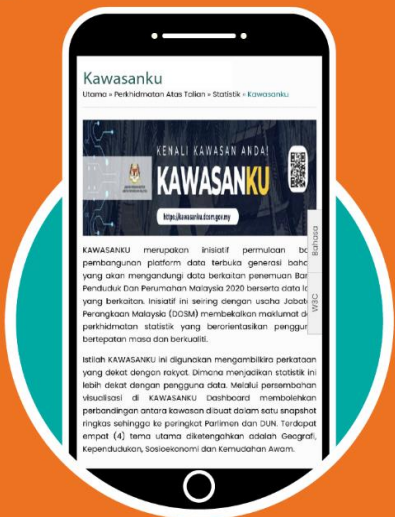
Kawasanku

Utama » Perkhidmatan Atas Talian » Statistik » Kawasanku

KENALI KAWASAN ANDA!

KAWASANKU

https://kawasanku.dosm.gov.my

Bahasa

W3C

KAWASANKU merupakan inisiatif permulaan ba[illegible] pembangunan platform data terbuka generasi baha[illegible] yang akan mengandungi data berkaitan penemuan Ban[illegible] Penduduk Dan Perumahan Malaysia 2020 berserta data la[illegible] yang berkaitan. Inisiatif ini seiring dengan usaha Jabat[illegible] Perangkaan Malaysia (DOSM) membekalkan maklumat d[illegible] perkhidmatan statistik yang berorientasikan penggun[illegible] bertepatan masa dan berkualiti.

Istilah KAWASANKU ini digunakan mengambilkira perkataan yang dekat dengan rakyat. Dimana menjadikan statistik ini lebih dekat dengan pengguna data. Melalui persembahan visualisasi di KAWASANKU Dashboard membolehkan perbandingan antara kawasan dibuat dalam satu snapshot ringkas sehingga ke peringkat Parlimen dan DUN. Terdapat empat (4) tema utama diketengahkan adalah Geografi, Kependudukan, Sosioekonomi dan Kemudahan Awam.